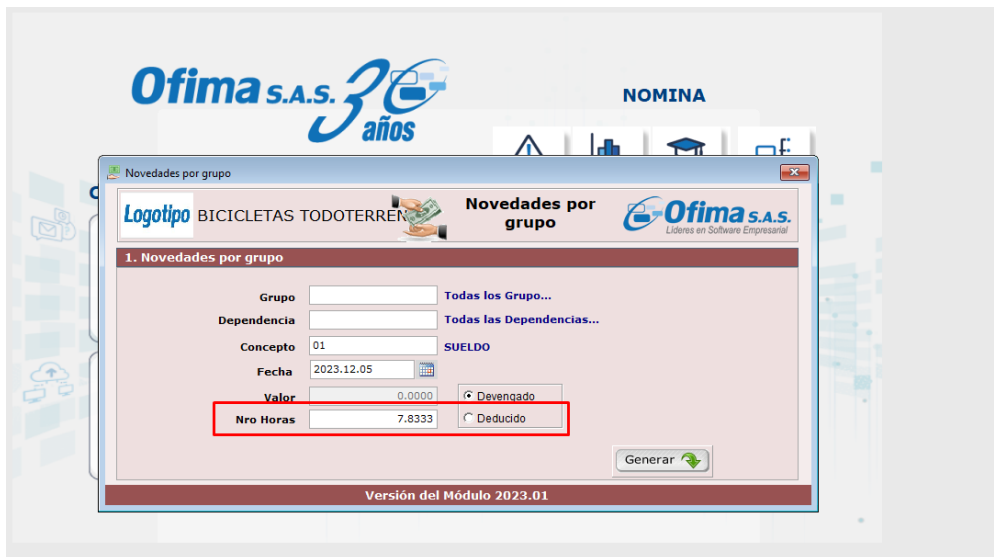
Ofima S.A.S. 30 años

NOMINA

Novedades por grupo

Logotipo BICICLETAS TODOTERREN

Novedades por grupo

Ofima S.A.S.
Lideres en Software Empresarial

1. Novedades por grupo

Grupo
Todas los Grupo...

Dependencia
Todas las Dependencias...

Concepto 01 SUELDO

Fecha 2023.12.05

Valor 0.0000

Devengado

Nro Horas 7.8333

Deducido

Generar

Versión del Módulo 2023.01